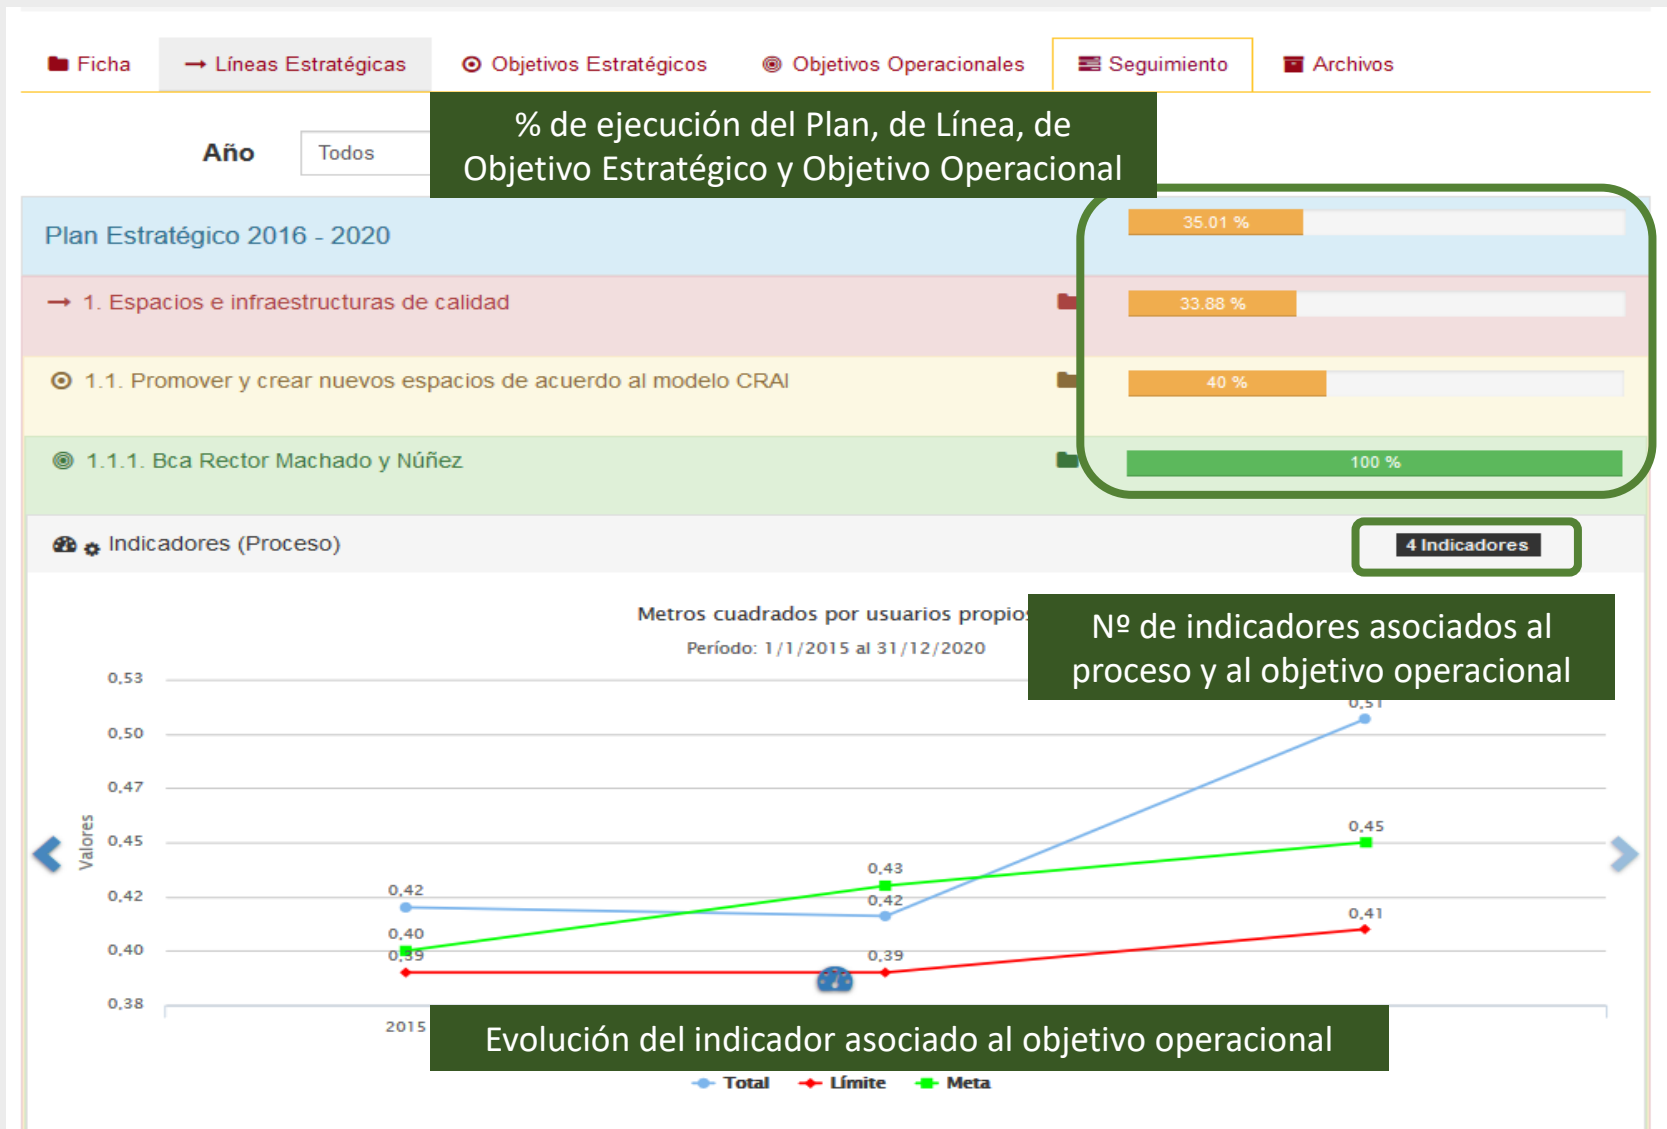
Ficha
Líneas Estratégicas
Objetivos Estratégicos
Objetivos Operacionales
Seguimiento
Archivos

Año
Todos

% de ejecución del Plan, de Línea, de Objetivo Estratégico y Objetivo Operacional

Plan Estratégico 2016 - 2020
35.01 %

1. Espacios e infraestructuras de calidad
33.88 %

1.1. Promover y crear nuevos espacios de acuerdo al modelo CRAI
40 %

1.1.1. Bca Rector Machado y Núñez
100 %

Indicadores (Proceso)
4 Indicadores

Metros cuadrados por usuarios propios
Período: 1/1/2015 al 31/12/2020

Nº de indicadores asociados al proceso y al objetivo operacional

Valores
0,53
0,50
0,47
0,45
0,42
0,40
0,38

0,51
0,45
0,43
0,42
0,42
0,41
0,40
0,39
0,39

2015

Evolución del indicador asociado al objetivo operacional

Total
Límite
Meta